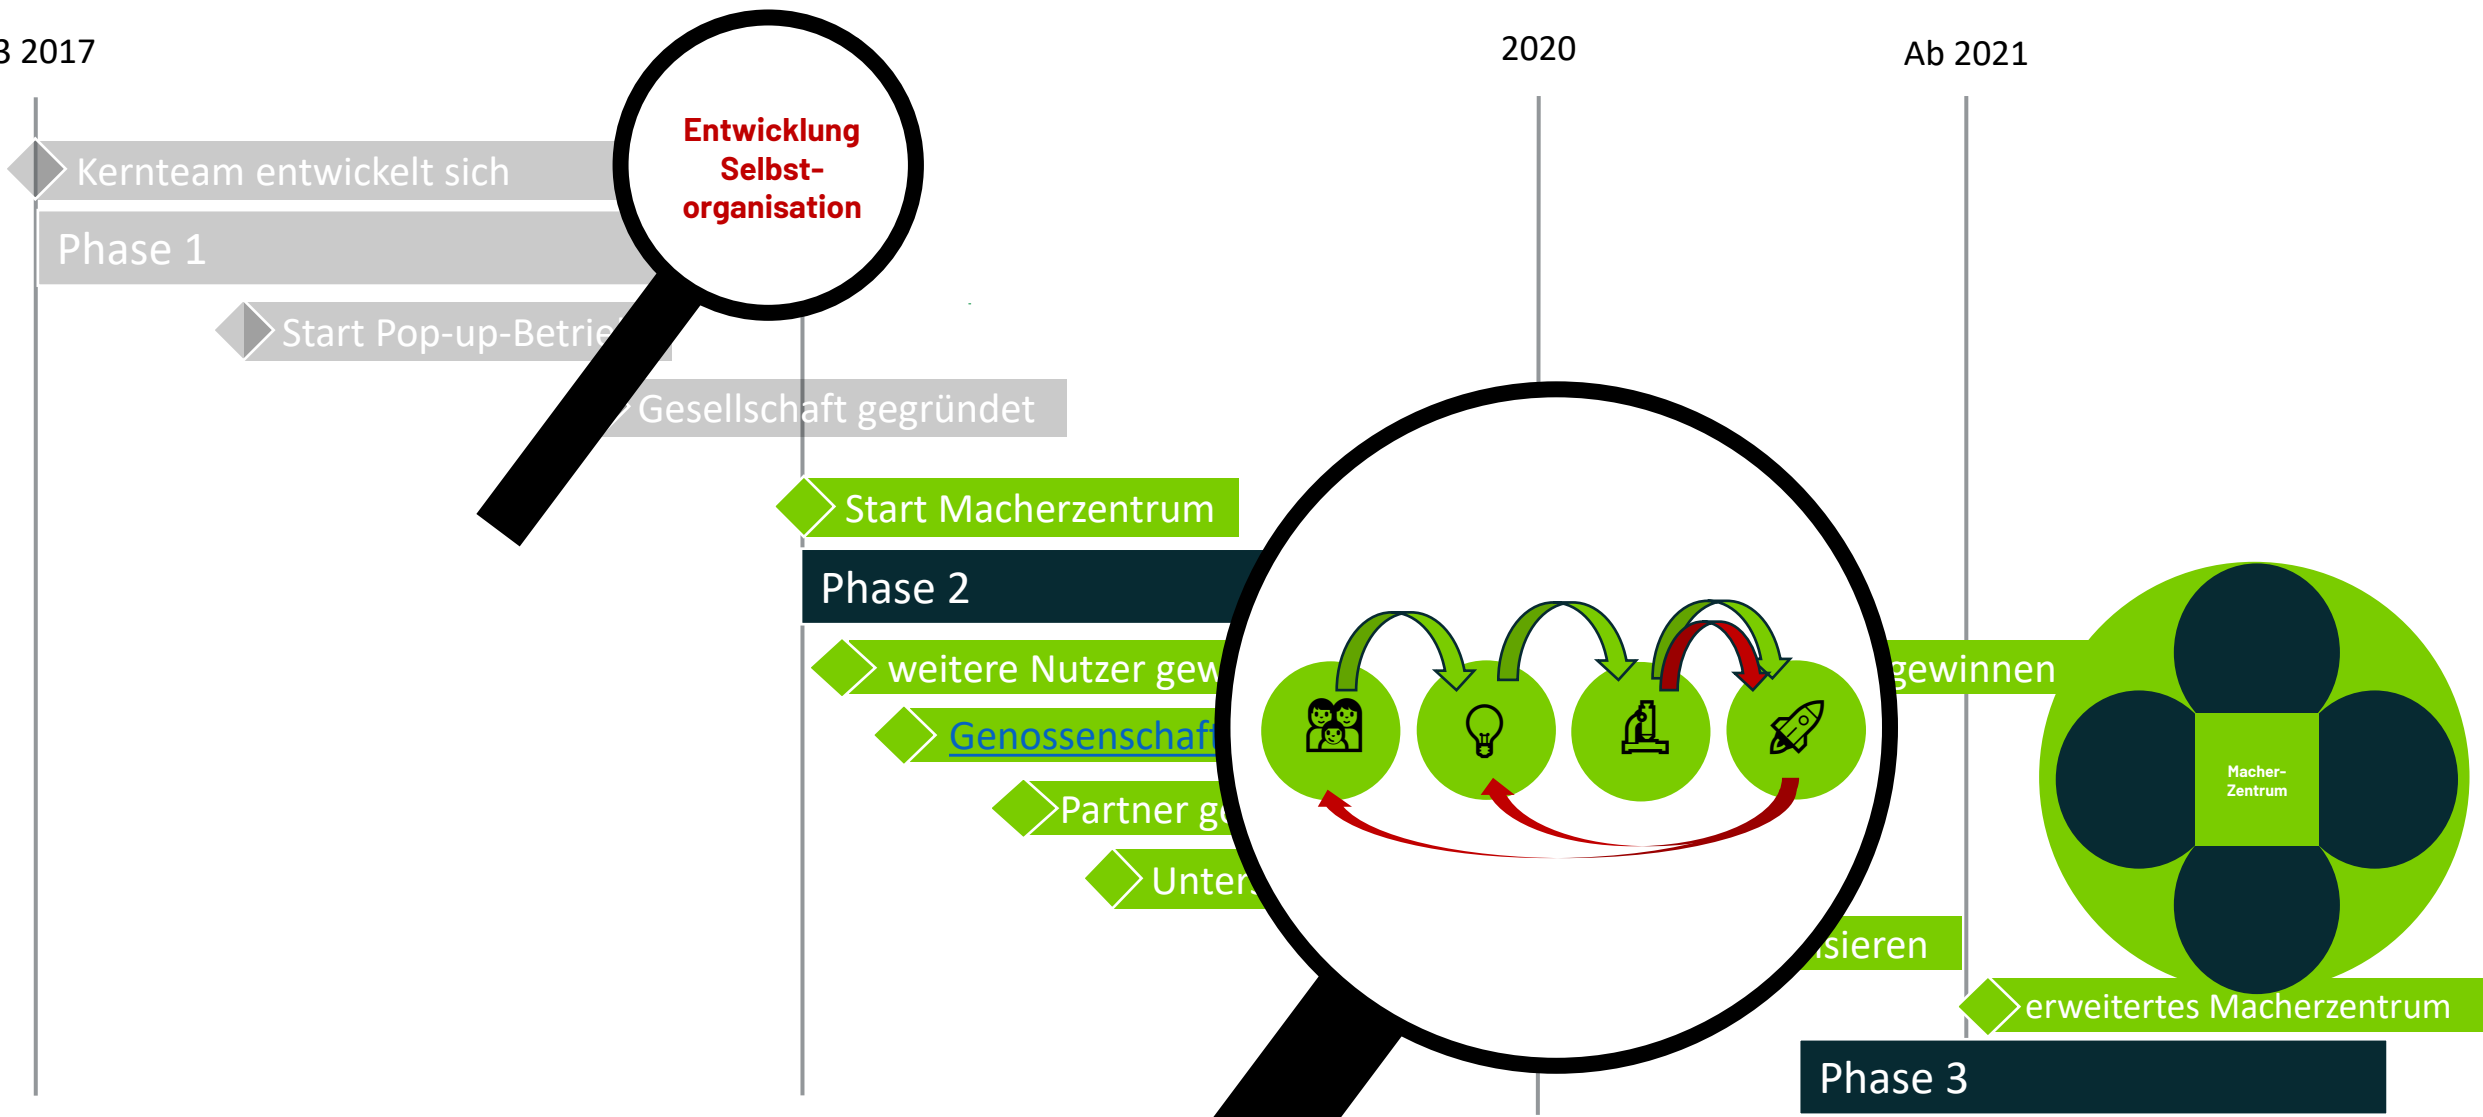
3 2017

2020

Ab 2021

Kernteam entwickelt sich

Entwicklung Selbst-organisation

Phase 1

Start Pop-up-Betrie

Gesellschaft gegründet

Start Macherzentrum

Phase 2

weitere Nutzer gew

gewinnen

Genossenschaft

Partner g

Unter

sieren

Macher-Zentrum

erweitertes Macherzentrum

Phase 3